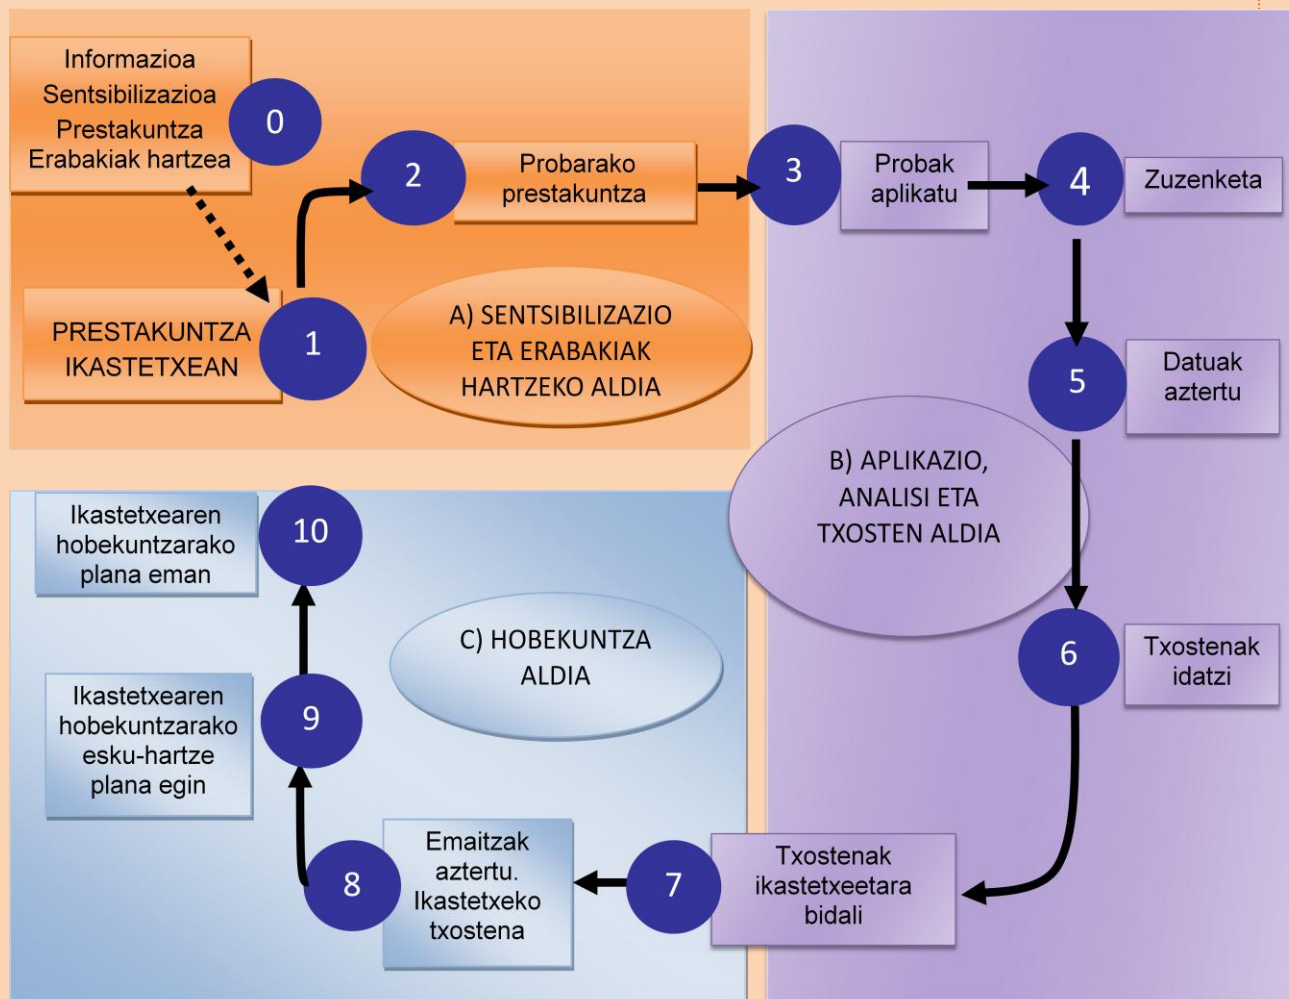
Informazioa
Sentsibilizazioa
Prestakuntza
Erabakiak hartzea

0

2

Probarako prestakuntza

3

Probak aplikatu

4

Zuzenketa

PRESTAKUNTZA IKASTETXEAN

1

A) SENTSIBILIZAZIO ETA ERABAKIAK HARTZEKO ALDIA

5

Datuak aztertu

B) APLIKAZIO, ANALISI ETA TXOSTEN ALDIA

Ikastetxearen hobekuntzarako plana eman

10

C) HOBEKUNTZA ALDIA

6

Txostenak idatzi

Ikastetxearen hobekuntzarako esku-hartze plana egin

9

8

Emaitzak aztertu. Ikastetxeko txostena

7

Txostenak ikastetxeetara bidali